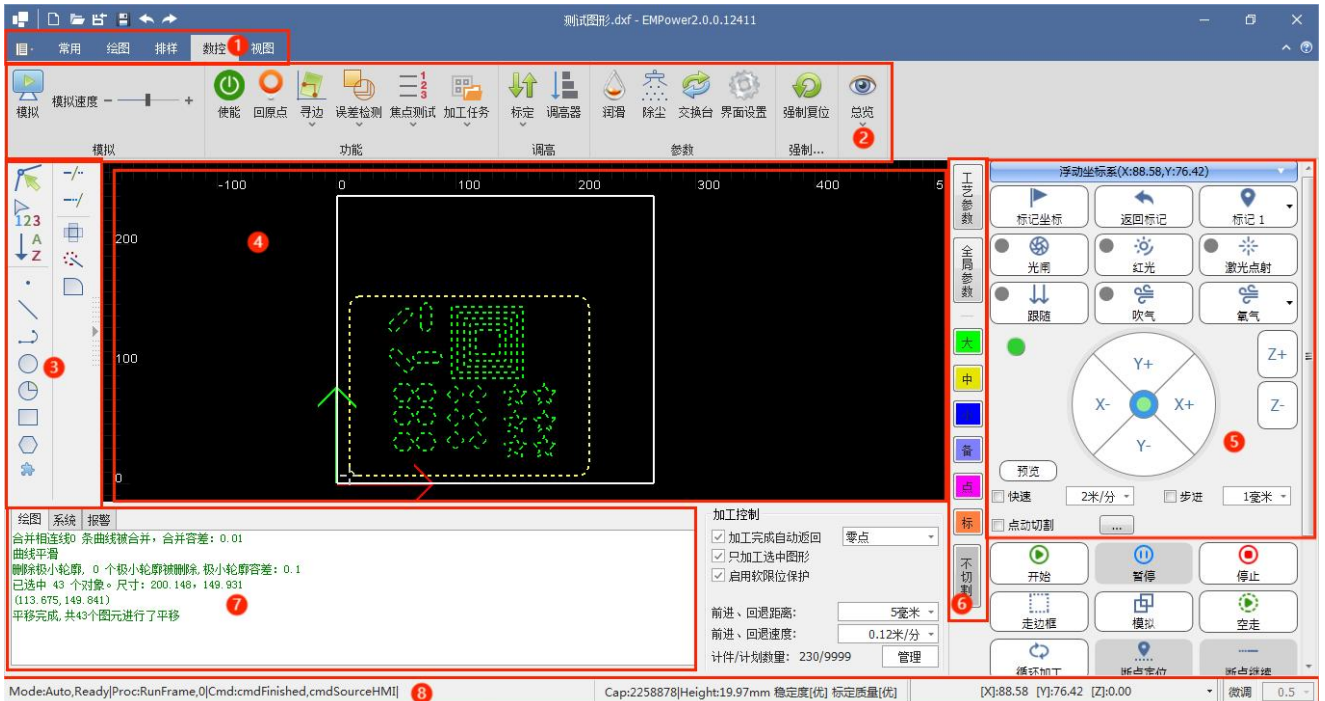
测试图形.dxf - EMPower2.0.0.12411

常用 绘图 排样 数控 1 视图

模拟 模拟速度 - +
模拟
使能 回原点 寻边 误差检测 焦点测试 加工任务
功能
标定 调高器
调高
润滑 除尘 交换台 界面设置
参数
强制复位
强制...
总览
2

-100 0 100 200 300 400 5
200
100
0
4
3

绘图 系统 报警
合并相连线0 条曲线被合并，合并容差：0.01
曲线平滑
删除极小轮廓，0 个极小轮廓被删除，极小轮廓容差：0.1
已选中 43 个对象。尺寸：200.148，149.931
(113.675，149.841)
平移完成，共43个图元进行了平移
7

加工控制
加工完成自动返回 零点
只加工选中图形
启用软限位保护
前进、回退距离： 5毫米
前进、回退速度： 0.12米/分
计件/计划数量：230/9999 管理

工艺参数
全局参数
大
中
备
点
标
不切割
6

浮动坐标系(X:88.58,Y:76.42)
标记坐标 返回标记 标记 1
光闸 红光 激光点射
跟随 吹气 氧气
Y+ X- X+ Y- Z+ Z-
预览
5
快速 2米/分 步进 1毫米
点动切割 ...
开始 暂停 停止
走边框 模拟 空走
循环加工 断点定位 断点继续

Mode:Auto,Ready|Proc:RunFrame,0|Cmd:cmdFinished,cmdSourceHMI| 8 Cap:2258878|Height:19.97mm 稳定度[优] 标定质量[优] [X]:88.58 [Y]:76.42 [Z]:0.00 微调 0.5